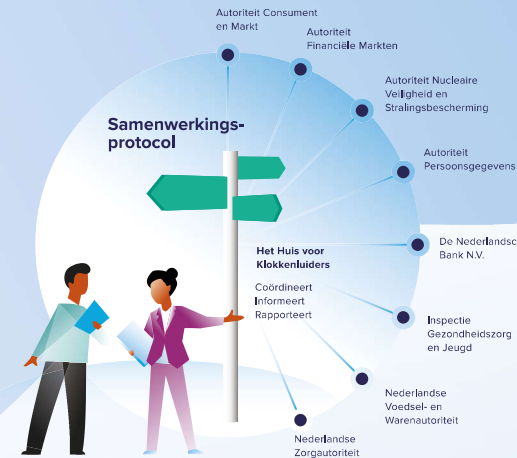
Autoriteit Consument en Markt

Autoriteit Financiële Markten

Autoriteit Nucleaire Veiligheid en Stralingsbescherming

Samenwerkingsprotocol

Autoriteit Persoonsgegevens

Het Huis voor Klokkenluiders

De Nederlandsche Bank N.V.

Coördineert
Informeert
Rapporteert

Inspectie Gezondheidszorg en Jeugd

Nederlandse Voedsel- en Warenautoriteit

Nederlandse Zorgautoriteit